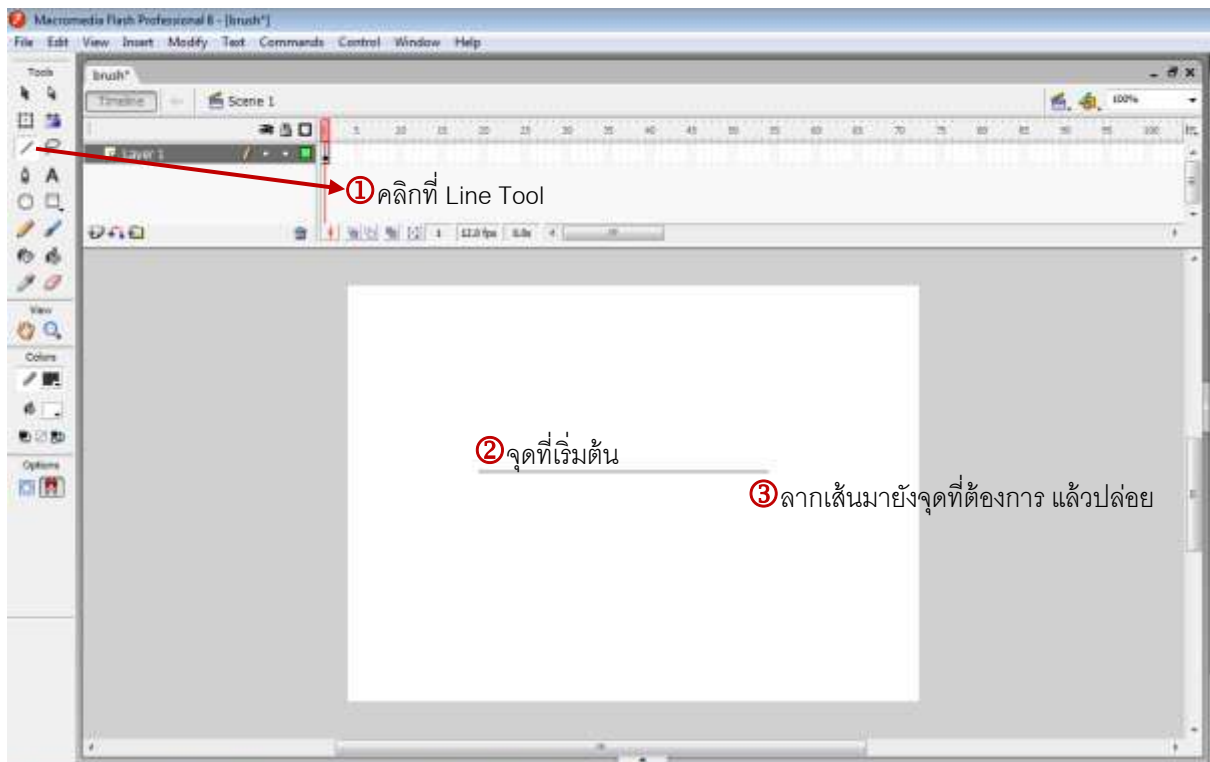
Macromedia Flash Professional 8 - [brush*]

File Edit View Insert Modify Text Commands Control Window Help

Tools

brush*

Timeline

Scene 1

100%

Layer 1

5 10 15 20 25 30 35 40 45 50 55 60 65 70 75 80 85 90 95 100

1 12.0 fps 0.0s

View

Colors

Options

①คลิกที่ Line Tool

②จุดที่เริ่มต้น

③ลากเส้นมายังจุดที่ต้องการ แล้วปล่อย